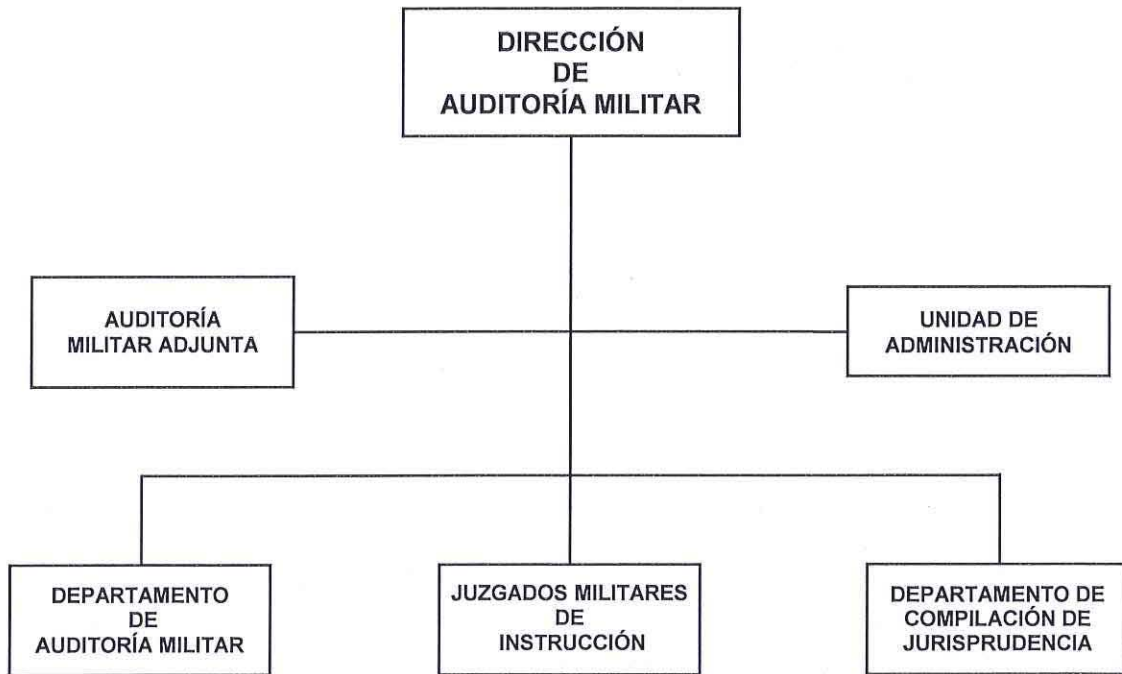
DIRECCIÓN
DE
AUDITORÍA MILITAR

AUDITORÍA
MILITAR ADJUNTA

UNIDAD DE
ADMINISTRACIÓN

DEPARTAMENTO
DE
AUDITORÍA MILITAR

JUZGADOS MILITARES
DE
INSTRUCCIÓN

DEPARTAMENTO DE
COMPILACIÓN DE
JURISPRUDENCIA